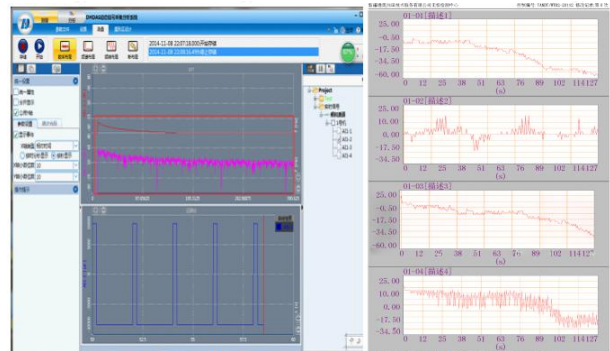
DHDAS动态信号采集分析系统

2014-11-08 22:07:18.000 开始存储
2014-11-08 23:08:51.493 停止存储

Project

01-01[描述1]
-0.50
-17.50
-34.50
-60.00
0 12 25 38 51 63 76 89 102 114 127
(s)

01-02[描述2]
10.00
0.00
-10.00
-34.50
0 12 25 38 51 63 76 89 102 114 127
(s)

01-03[描述3]
25.00
-0.50
-17.50
-34.50
-60.00
0 12 25 38 51 63 76 89 102 114 127
(s)

01-04[描述4]
25.00
10.00
0.00
-17.50
-34.50
0 12 25 38 51 63 76 89 102 114 127
(s)